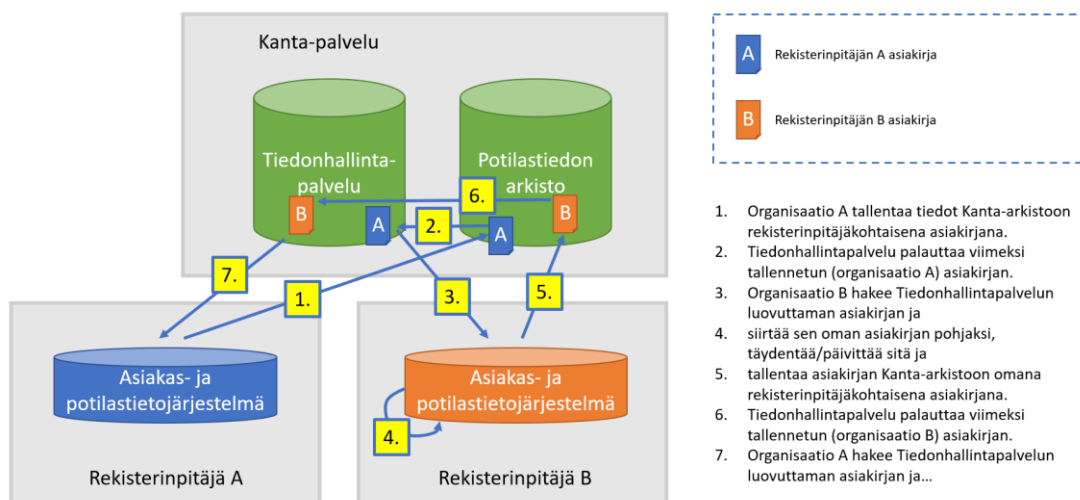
Kanta-palvelu

Tiedonhallintapalvelu

Potilastiedon arkisto

B

A

6.

2.

A

B

7.

1.

3.

5.

Asiakas- ja potilastietojärjestelmä

Asiakas- ja potilastietojärjestelmä

4.

Rekisterinpitäjä A

Rekisterinpitäjä B

A Rekisterinpitäjän A asiakirja

B Rekisterinpitäjän B asiakirja

1. Organisaatio A tallentaa tiedot Kanta-arkistoon rekisterinpitäjäkohtaisena asiakirjana.
2. Tiedonhallintapalvelu palauttaa viimeksi tallennetun (organisaatio A) asiakirjan.
3. Organisaatio B hakee Tiedonhallintapalvelun luovuttaman asiakirjan ja
4. siirtää sen oman asiakirjan pohjaksi, täydentää/päivittää sitä ja
5. tallentaa asiakirjan Kanta-arkistoon omana rekisterinpitäjäkohtaisena asiakirjana.
6. Tiedonhallintapalvelu palauttaa viimeksi tallennetun (organisaatio B) asiakirjan.
7. Organisaatio A hakee Tiedonhallintapalvelun luovuttaman asiakirjan ja...